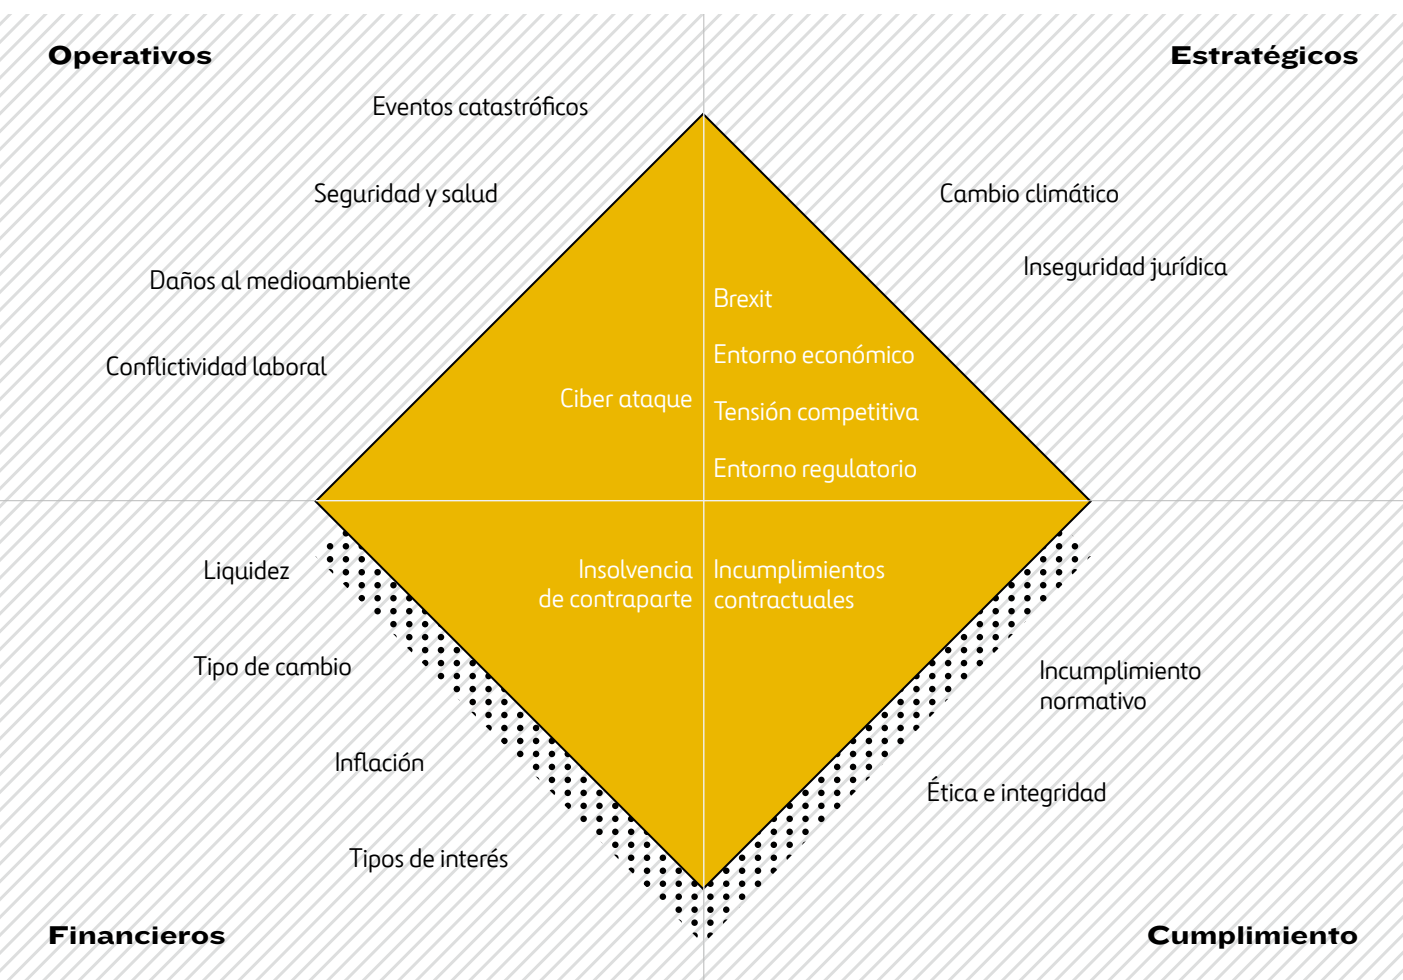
Operativos

Estratégicos

Eventos catastróficos

Seguridad y salud

Daños al medioambiente

Conflictividad laboral

Cambio climático

Inseguridad jurídica

Brexit

Entorno económico

Ciber ataque

Tensión competitiva

Entorno regulatorio

Liquidez

Insolvencia de contraparte

Incumplimientos contractuales

Tipo de cambio

Incumplimiento normativo

Inflación

Ética e integridad

Tipos de interés

Financieros

Cumplimiento